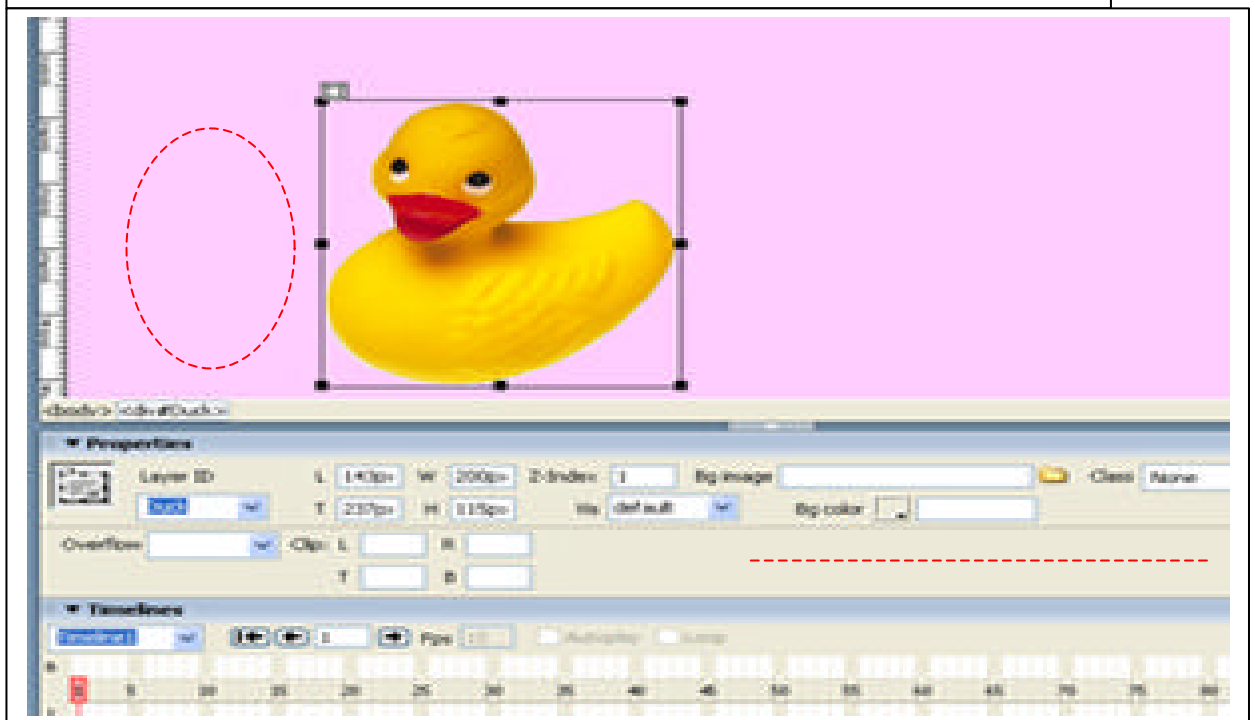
<body> <div#Duck>

Properties

Layer ID

L 140px W 200px Z-Index 1 Bg image Class None

T 237px H 115px Vis default Bg color

Overflow Clip: L R

T B

Timelines

Timeline1 1 Fps 15 Autoplay Loop

1 5 10 15 20 25 30 35 40 45 50 55 60 65 70 75 80